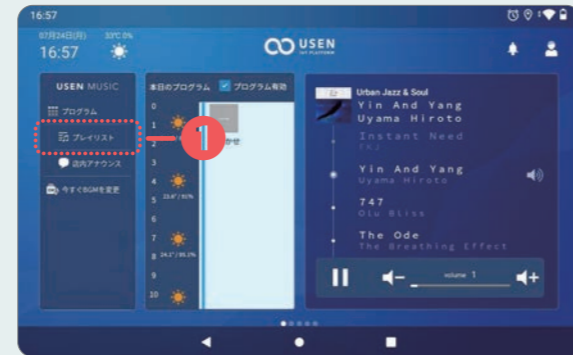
16:57

07月24日(月) 33°C 0%
16:57

USEN
IoT PLATFORM

USEN MUSIC
プログラム
プレイリスト
店内アナウンス
今すぐBGMを変更

本日のプログラム
プログラム有効
0
1
2
3
4
5 23.4° / 93%
6
7
8 24.2° / 95.2%
9
10

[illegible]
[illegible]かせ

1

Urban Jazz & Soul
Yin And Yang
Uyama Hiroto
Instant Need
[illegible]
Yin And Yang
Uyama Hiroto
747
Olu Bliss
The Ode
The Breathing Effect

volume 1